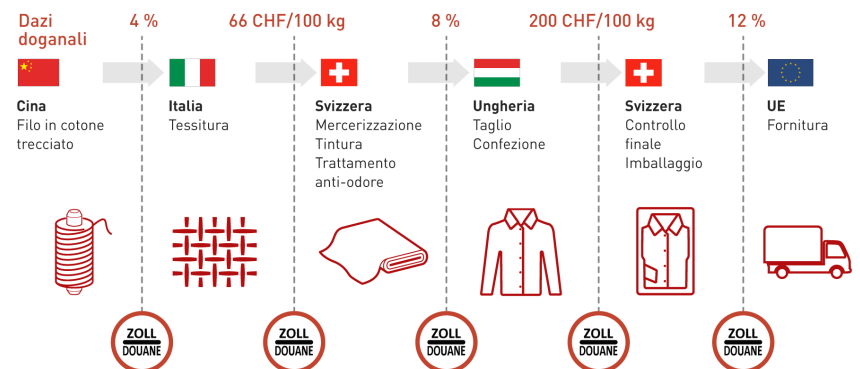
Dazi doganali

4 %

66 CHF/100 kg

8 %

200 CHF/100 kg

12 %

Cina
Filo in cotone trecciato

Italia
Tessitura

Svizzera
Mercerizzazione
Tintura
Trattamento anti-odore

Ungheria
Taglio
Confezione

Svizzera
Controllo finale
Imballaggio

UE
Fornitura

ZOLL DOUANE

ZOLL DOUANE

ZOLL DOUANE

ZOLL DOUANE

ZOLL DOUANE